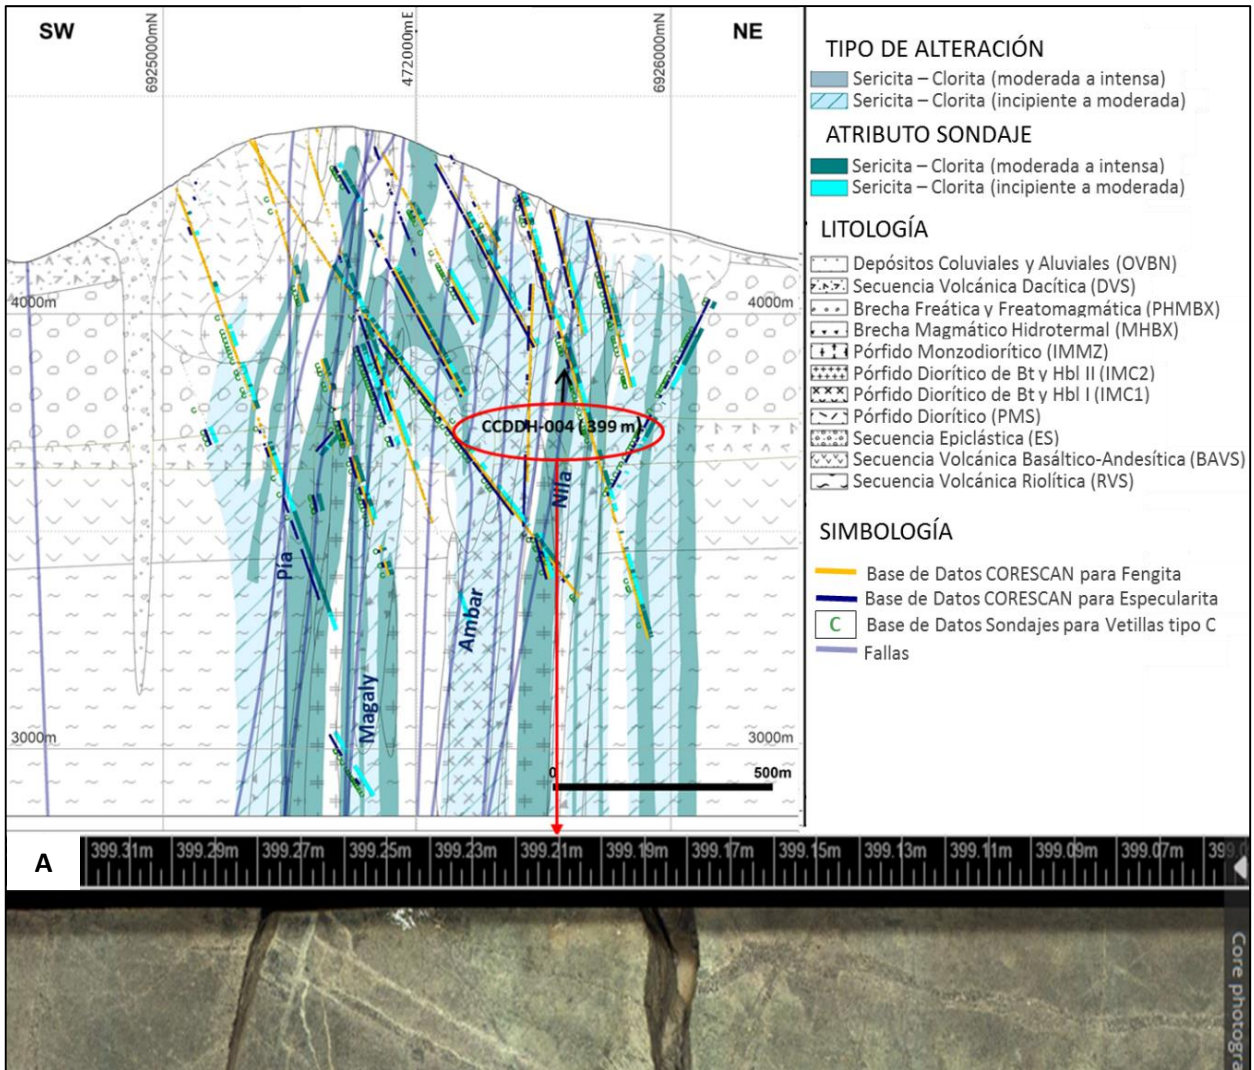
SW

6925000mN

472000mE

6926000mN

NE

4000m

4000m

CCDDH-004 (399 m)

Nifa

Pia

Ambar

Magaly

3000m

3000m

0

500m

TIPO DE ALTERACIÓN
Sericita – Clorita (moderada a intensa)
Sericita – Clorita (incipiente a moderada)

ATRIBUTO SONDAJE
Sericita – Clorita (moderada a intensa)
Sericita – Clorita (incipiente a moderada)

LITOLOGÍA
Depósitos Coluviales y Aluviales (OVBN)
Secuencia Volcánica Dacítica (DVS)
Brecha Freática y Freatomagmática (PHMBX)
Brecha Magmático Hidrotermal (MHBX)
Pórfido Monzodiorítico (IMMZ)
Pórfido Diorítico de Bt y Hbl II (IMC2)
Pórfido Diorítico de Bt y Hbl I (IMC1)
Pórfido Diorítico (PMS)
Secuencia Epiclástica (ES)
Secuencia Volcánica Basáltico-Andesítica (BAVS)
Secuencia Volcánica Riolítica (RVS)

SIMBOLOGÍA
Base de Datos CORESCAN para Fengita
Base de Datos CORESCAN para Especularita
C Base de Datos Sondajes para Vetillas tipo C
Fallas

A

399.31m 399.29m 399.27m 399.25m 399.23m 399.21m 399.19m 399.17m 399.15m 399.13m 399.11m 399.09m 399.07m 399.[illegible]

Core photogra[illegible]